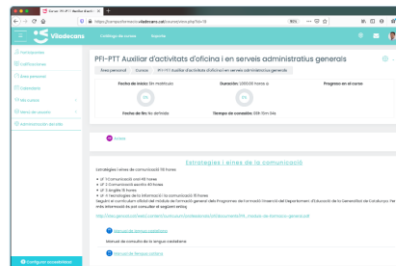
Cursos: PFI-PTT Auxiliar d'activ...

https://campusvirtual.vilafranca.cat/course/view.php?id=78

Vilafranca

Catàleg de cursos

Configuració

Qualificacions

Área personal

Calendari

Els cursos

Serei de recursos

Administració del lloc

PFI-PTT Auxiliar d'activitats d'oficina i en serveis administratius generals

Àrea personal / Cursos / PFI-PTT Auxiliar d'activitats d'oficina i en serveis administratius generals

Fecha de inicio: Sin matrícula

Duración: 128000 horas

Progreso en el curso

Fecha de fin: No definida

Tiempo de conexión: 0h 0m 0s

Avisos

Estratègies i eines de la comunicació

Estratègies i eines de comunicació 70 hores

UF 1 Comunicació oral 40 hores
UF 2 Comunicació escrita 40 hores
UF 3 Anglès 30 hores
UF 4 Tecnologies de la informació i la comunicació 70 hores

Manual de llengua castellana

Manual de consulta de la llengua castellana

Manual de llengua catalana

Configurar accesibilidad